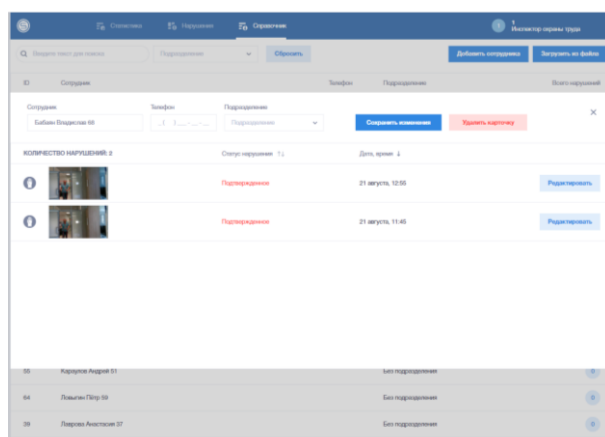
Статистика Нарушения Справочник

1 Инспектор охраны труда

Введите текст для поиска Подразделение Сбросить

Добавить сотрудника Загрузить из файла

ID Сотрудник Телефон Подразделение Всего нарушений

Сотрудник
Бабаян Владислав 68

Телефон
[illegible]

Подразделение
Подразделение

Сохранить изменения

Удалить карточку

КОЛИЧЕСТВО НАРУШЕНИЙ: 2 Статус нарушения Дата, время

Подтвержденное 21 августа, 12:55 Редактировать

Подтвержденное 21 августа, 11:45 Редактировать

| 55 | Карауров Андрей 51 | Без подразделения | 0 |
|---|---|---|---|
| 64 | Ловыгин Пётр 59 | Без подразделения | 0 |
| 39 | Лаврова Анастасия 37 | Без подразделения | 0 |